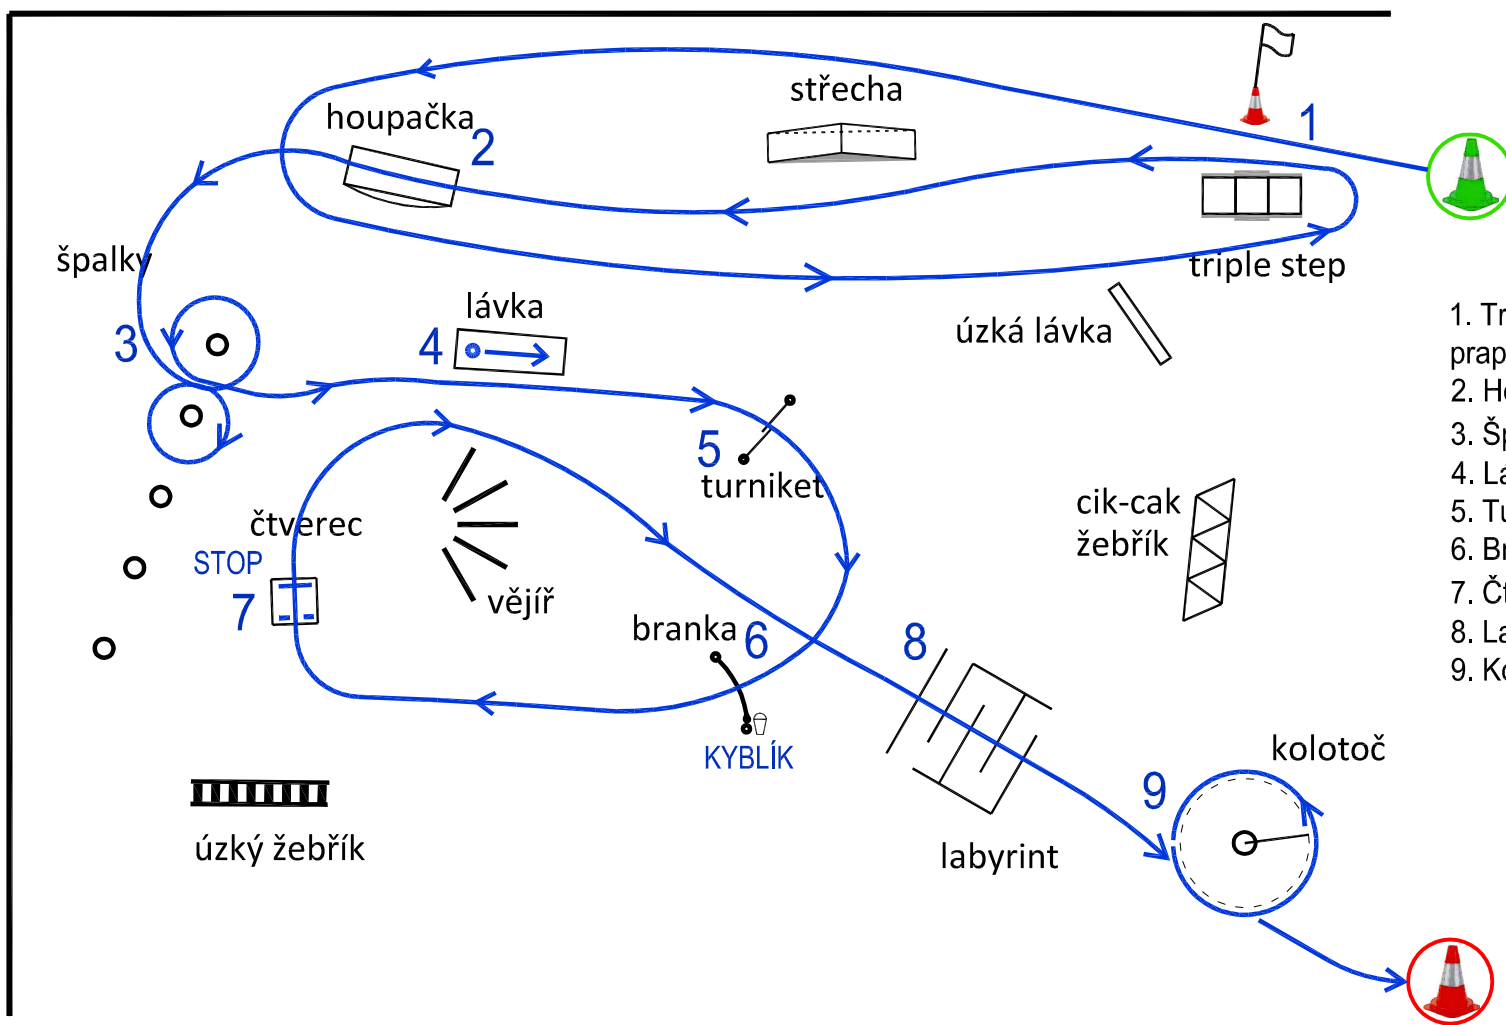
střecha

houpačka 2

1

triple step

špalky

3

lávka

4

úzká lávka

5

turniket

cik-cak žebřík

čtverec

STOP

7

vějíř

branka 6

KYBLÍK

8

labyrint

9

kolotoč

úzký žebřík

1. Tr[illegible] prap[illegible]
2. H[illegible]
3. Š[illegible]
4. La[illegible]
5. Tu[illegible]
6. Br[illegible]
7. Čt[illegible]
8. La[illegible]
9. Ko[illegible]